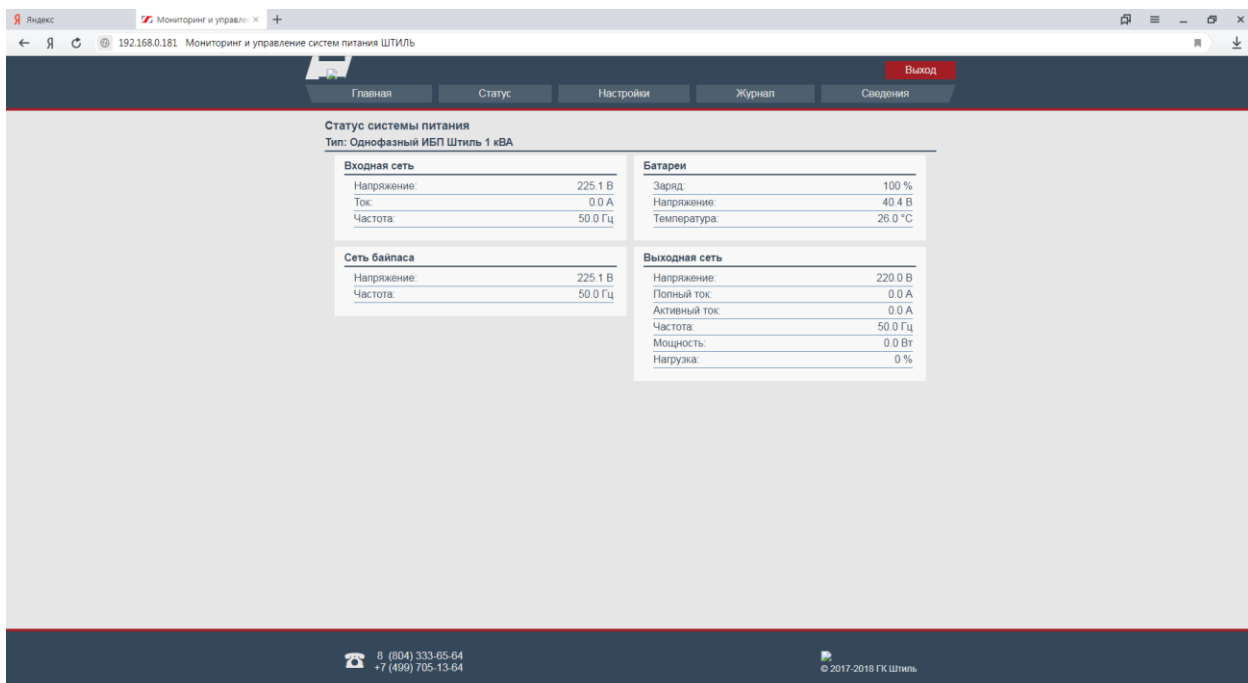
Я Яндекс
Мониторинг и управле ×
+

← Я ↻ 192.168.0.181 Мониторинг и управление систем питания ШТИЛЬ

Выход

Главная | Статус | Настройки | Журнал | Сведения

Статус системы питания
Тип: Однофазный ИБП Штиль 1 кВА

Входная сеть

| | |
|---|---|
| Напряжение: | 225.1 В |
| Ток: | 0.0 А |
| Частота: | 50.0 Гц |

Батареи

| | |
|---|---|
| Заряд: | 100 % |
| Напряжение: | 40.4 В |
| Температура: | 26.0 °С |

Сеть байпаса

| | |
|---|---|
| Напряжение: | 225.1 В |
| Частота: | 50.0 Гц |

Выходная сеть

| | |
|---|---|
| Напряжение: | 220.0 В |
| Полный ток: | 0.0 А |
| Активный ток: | 0.0 А |
| Частота: | 50.0 Гц |
| Мощность: | 0.0 Вт |
| Нагрузка: | 0 % |

8 (804) 333-65-64
+7 (499) 705-13-64

© 2017-2018 ГК Штиль